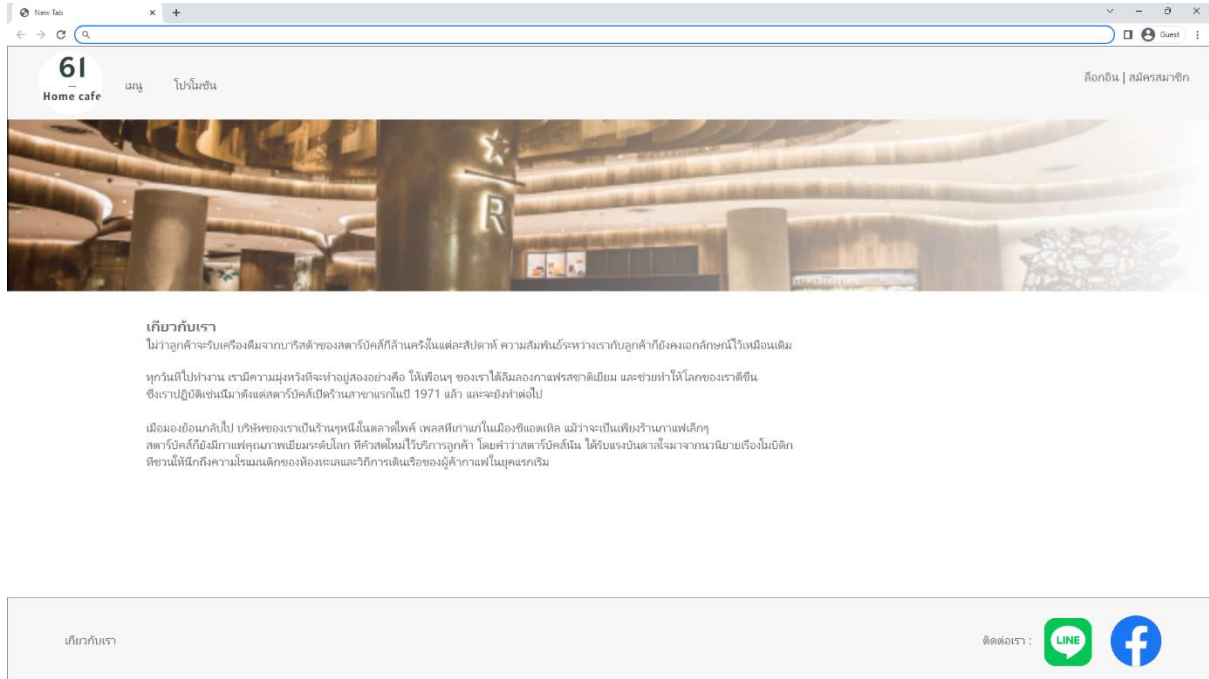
New Tab × +

Guest

61
Home cafe

เมนู โปรโมชั่น

ล็อกอิน | สมัครสมาชิก

เกี่ยวกับเรา
ไม่ว่าลูกค้าจะรับเครื่องดื่มจากบาริสต้าของสตาร์บัคส์กี่ล้านครั้งในแต่ละสัปดาห์ ความสัมพันธ์ระหว่างเรากับลูกค้าก็ยังคงเอกลักษณ์ไว้เหมือนเดิม

ทุกวันที่ไปทำงาน เรามีความมุ่งหวังที่จะทำอยู่สองอย่างคือ ให้เพื่อนๆ ของเราได้ลิ้มลองกาแฟรสชาติเยี่ยม และช่วยทำให้โลกของเราดีขึ้น ซึ่งเราปฏิบัติเช่นนี้มาตั้งแต่สตาร์บัคส์เปิดร้านสาขาแรกในปี 1971 แล้ว และจะยังทำต่อไป

เมื่อมองย้อนกลับไป บริษัทของเราเป็นร้านๆหนึ่งในตลาดไพค์ เพลสที่เก่าแก่ในเมืองซีแอตเทิล แม้ว่าจะเป็นเพียงร้านกาแฟเล็กๆ สตาร์บัคส์ก็ยังมีกาแฟคุณภาพเยี่ยมระดับโลก ที่คั่วสดใหม่ไว้บริการลูกค้า โดยคำว่าสตาร์บัคส์นั้น ได้รับแรงบันดาลใจมาจากนวนิยายเรื่องโมบี้ดิก ที่ชวนให้นึกถึงความโรแมนติกของท้องทะเลและวิถีการเดินเรือของผู้ค้ากาแฟในยุคแรกเริ่ม

เกี่ยวกับเรา

ติดต่อเรา :
LINE